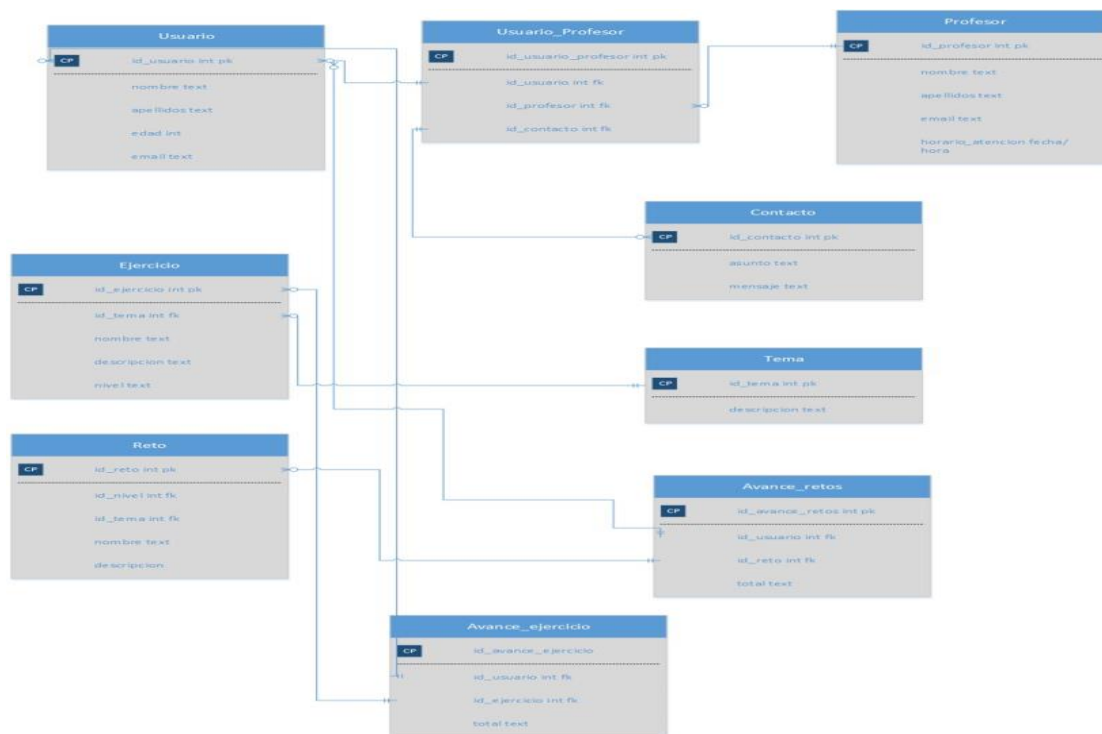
Usuario
CP
id_usuario int pk
nombre text
apellidos text
edad int
email text

Usuario_Profesor
CP
id_usuario_profesor int pk
id_usuario int fk
id_profesor int fk
id_contacto int fk

Profesor
CP
id_profesor int pk
nombre text
apellidos text
email text
horario_atencion fecha/ hora

Contacto
CP
id_contacto int pk
asunto text
mensaje text

Ejercicio
CP
id_ejercicio int pk
id_tema int fk
nombre text
descripcion text
nivel text

Tema
CP
id_tema int pk
descripcion text

Reto
CP
id_reto int pk
id_nivel int fk
id_tema int fk
nombre text
descripcion

Avance_retos
CP
id_avance_retos int pk
id_usuario int fk
id_reto int fk
total text

Avance_ejercicio
CP
id_avance_ejercicio
id_usuario int fk
id_ejercicio int fk
total text